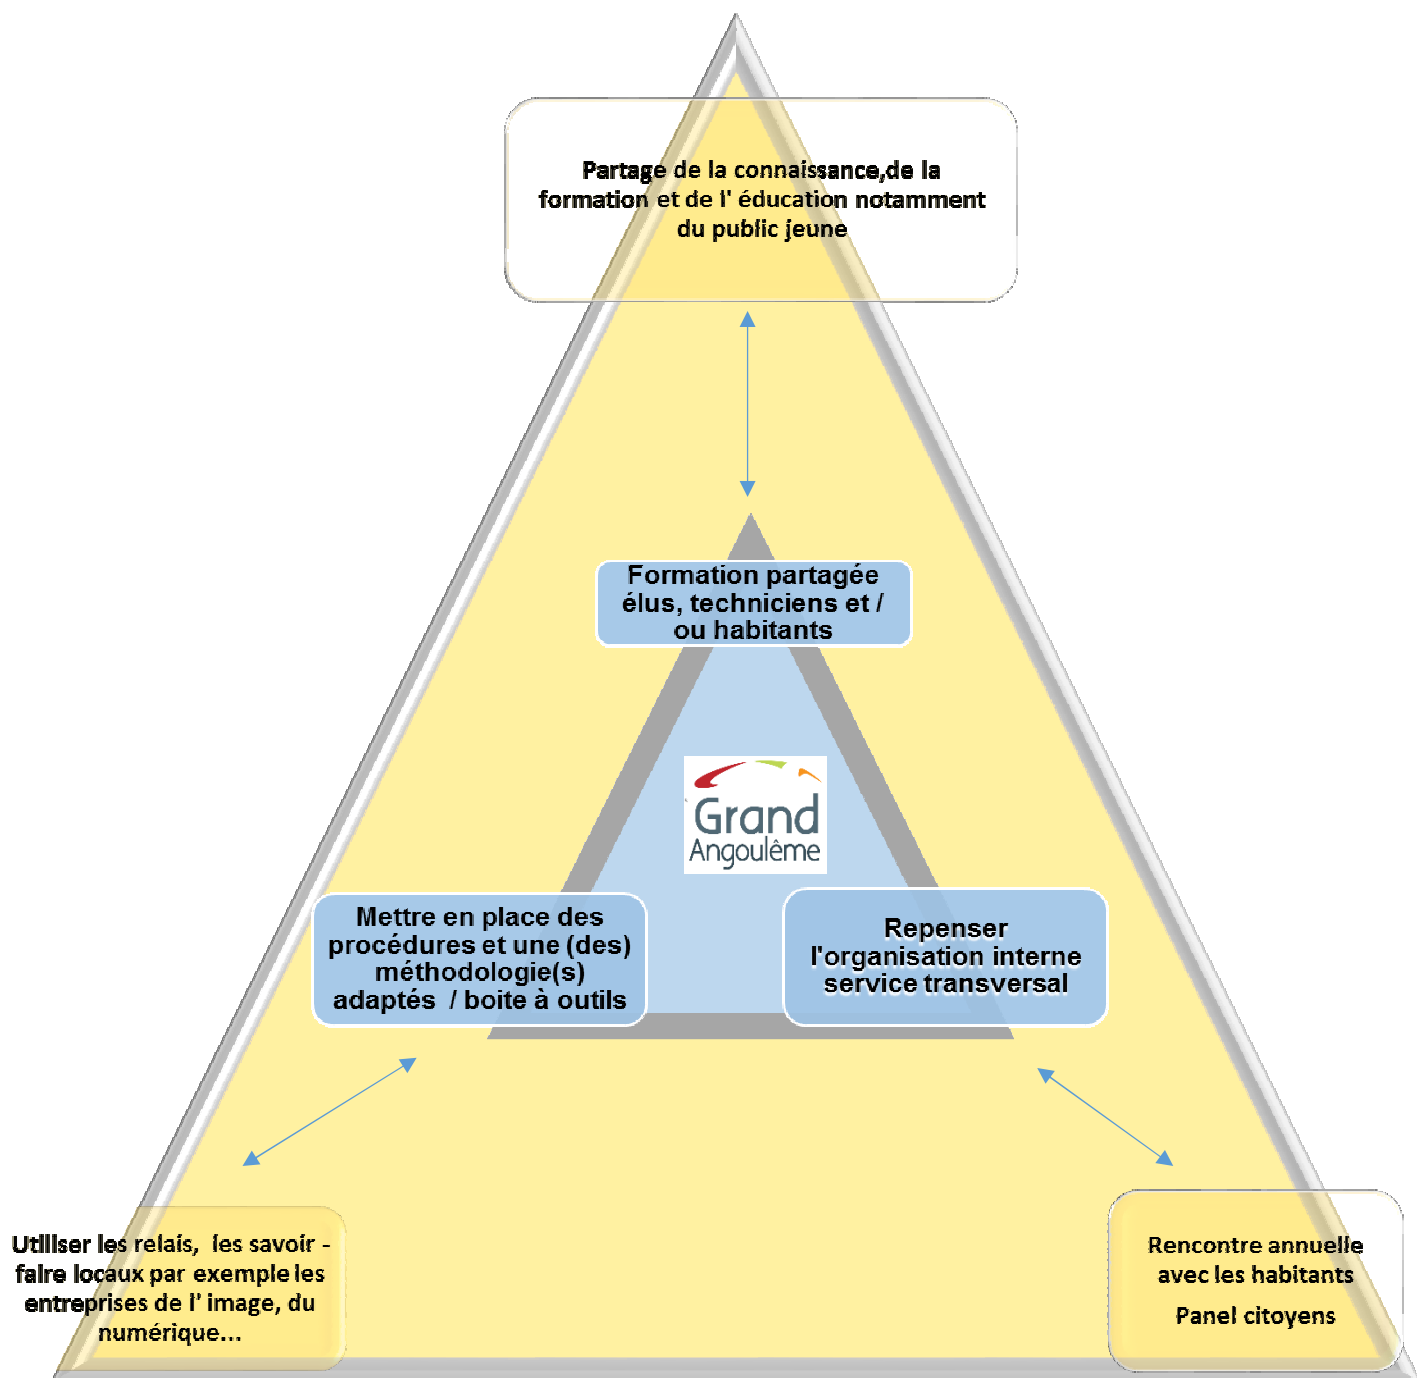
Partage de la connaissance,de la formation et de l' éducation notamment du public jeune

Formation partagée élus, techniciens et / ou habitants

Grand Angoulême

Mettre en place des procédures et une (des) méthodologie(s) adaptés / boite à outils

Repenser l'organisation interne service transversal

Utiliser les relais, les savoir - faire locaux par exemple les entreprises de l' image, du numérique...

Rencontre annuelle avec les habitants

Panel citoyens